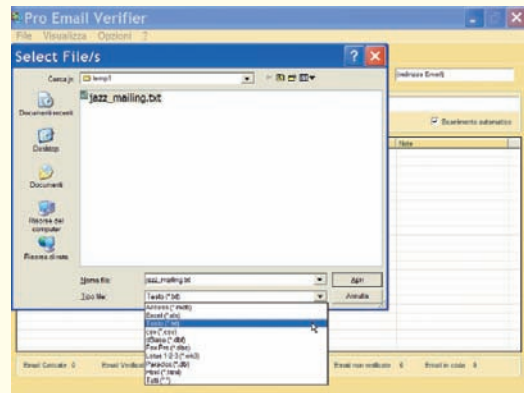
Pro Email Verifier
File Visualizza Opzioni ?
Select File/s
Cerca in: temp1
jazz_mailing.txt
Documenti recenti
Desktop
Documenti
Risorse del computer
Risorse di rete
Indirizzo Email
Scorrimento automatico
Stato
Nome file: jazz_mailing.txt
Apri
Tipo file: Testo (*.txt)
Annulla
Access (*.mdb)
Excel (*.xls)
Testo (*.txt)
csv (*.csv)
dBase (*.dbf)
FoxPro (*.dbc)
Lotus 1-2-3 (*.wk3)
Paradox (*.db)
Html (*.html)
Tutti (*.*)
Email Caricate: 0
Email Verificate
Email non verificate: 0
Email in coda: 0